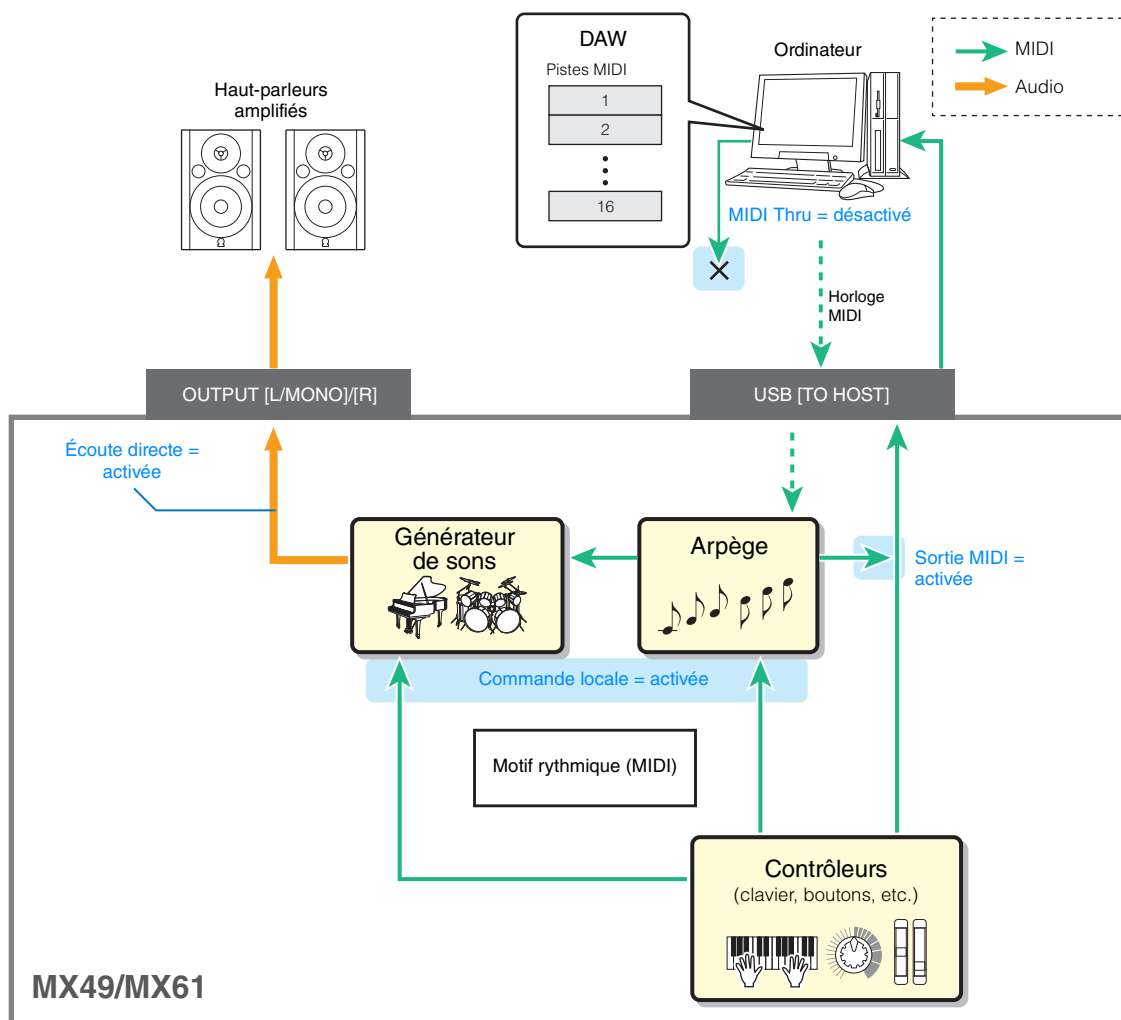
DAW

Pistes MIDI

1

2

16

Ordinateur

MIDI

Audio

Haut-parleurs amplifiés

MIDI Thru = désactivé

Horloge MIDI

OUTPUT [L/MONO]/[R]

USB [TO HOST]

Écoute directe = activée

Générateur de sons

Arpège

Sortie MIDI = activée

Commande locale = activée

Motif rythmique (MIDI)

Contrôleurs
(clavier, boutons, etc.)

MX49/MX61